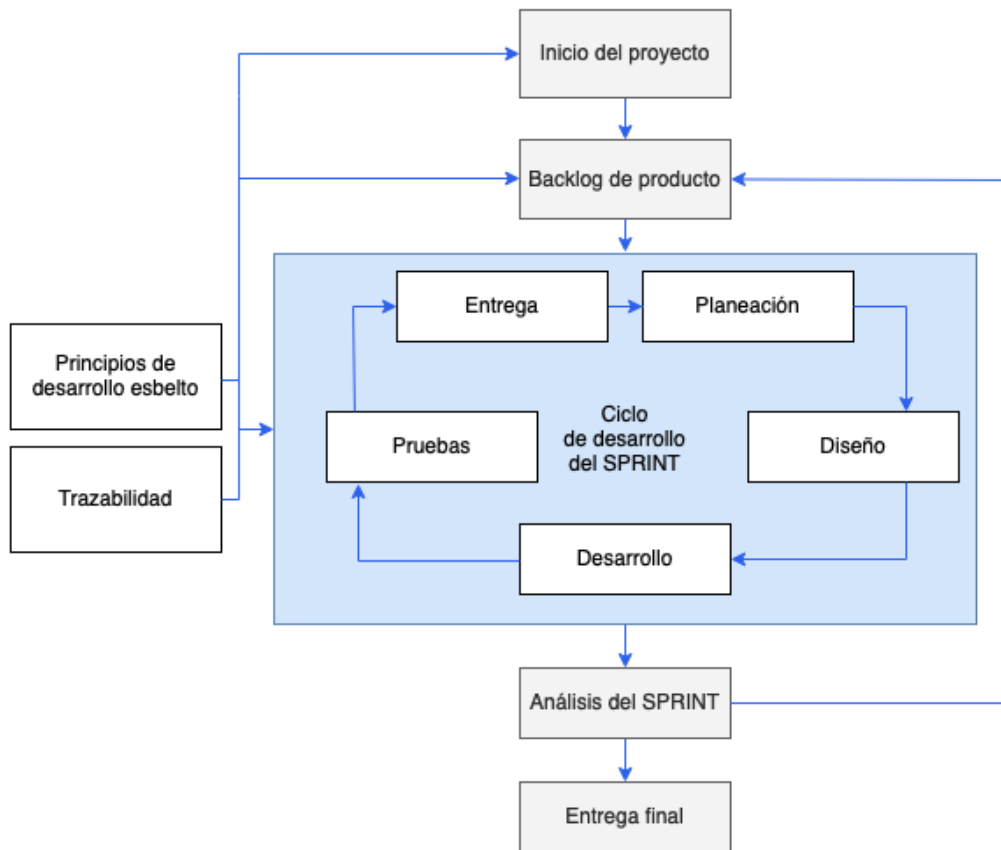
Inicio del proyecto

Backlog de producto

Principios de desarrollo esbelto

Trazabilidad

Entrega

Planeación

Ciclo de desarrollo del SPRINT

Pruebas

Diseño

Desarrollo

Análisis del SPRINT

Entrega final